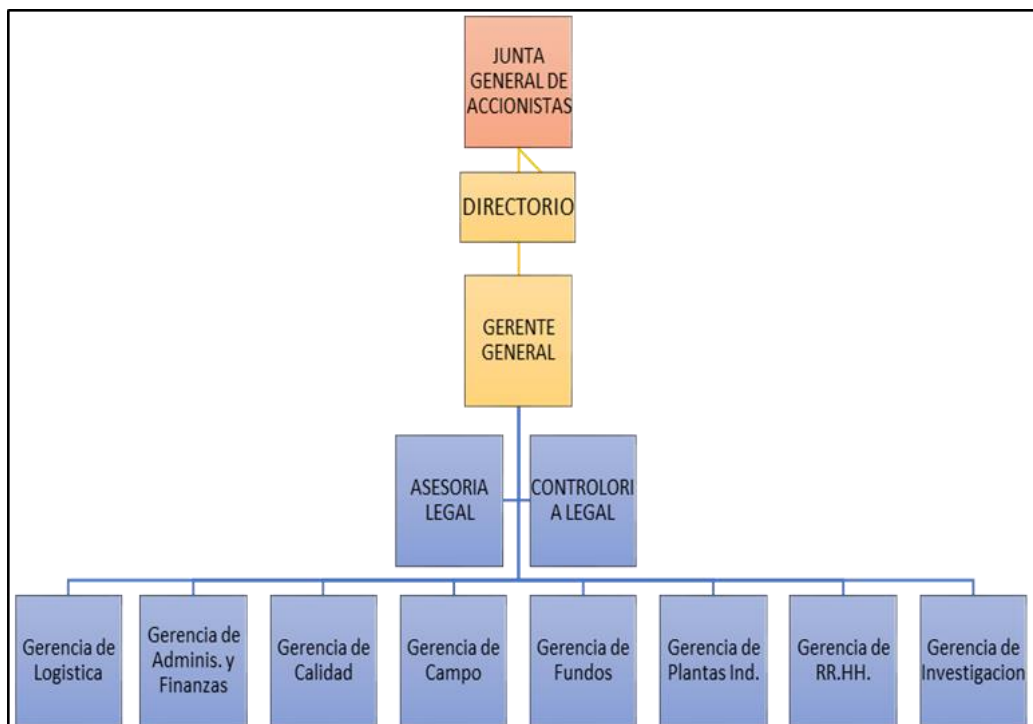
JUNTA GENERAL DE ACCIONISTAS

DIRECTORIO

GERENTE GENERAL

ASESORIA LEGAL

CONTROLORI A LEGAL

Gerencia de Logistica

Gerencia de Adminis. y Finanzas

Gerencia de Calidad

Gerencia de Campo

Gerencia de Fundos

Gerencia de Plantas Ind.

Gerencia de RR.HH.

Gerencia de Investigacion